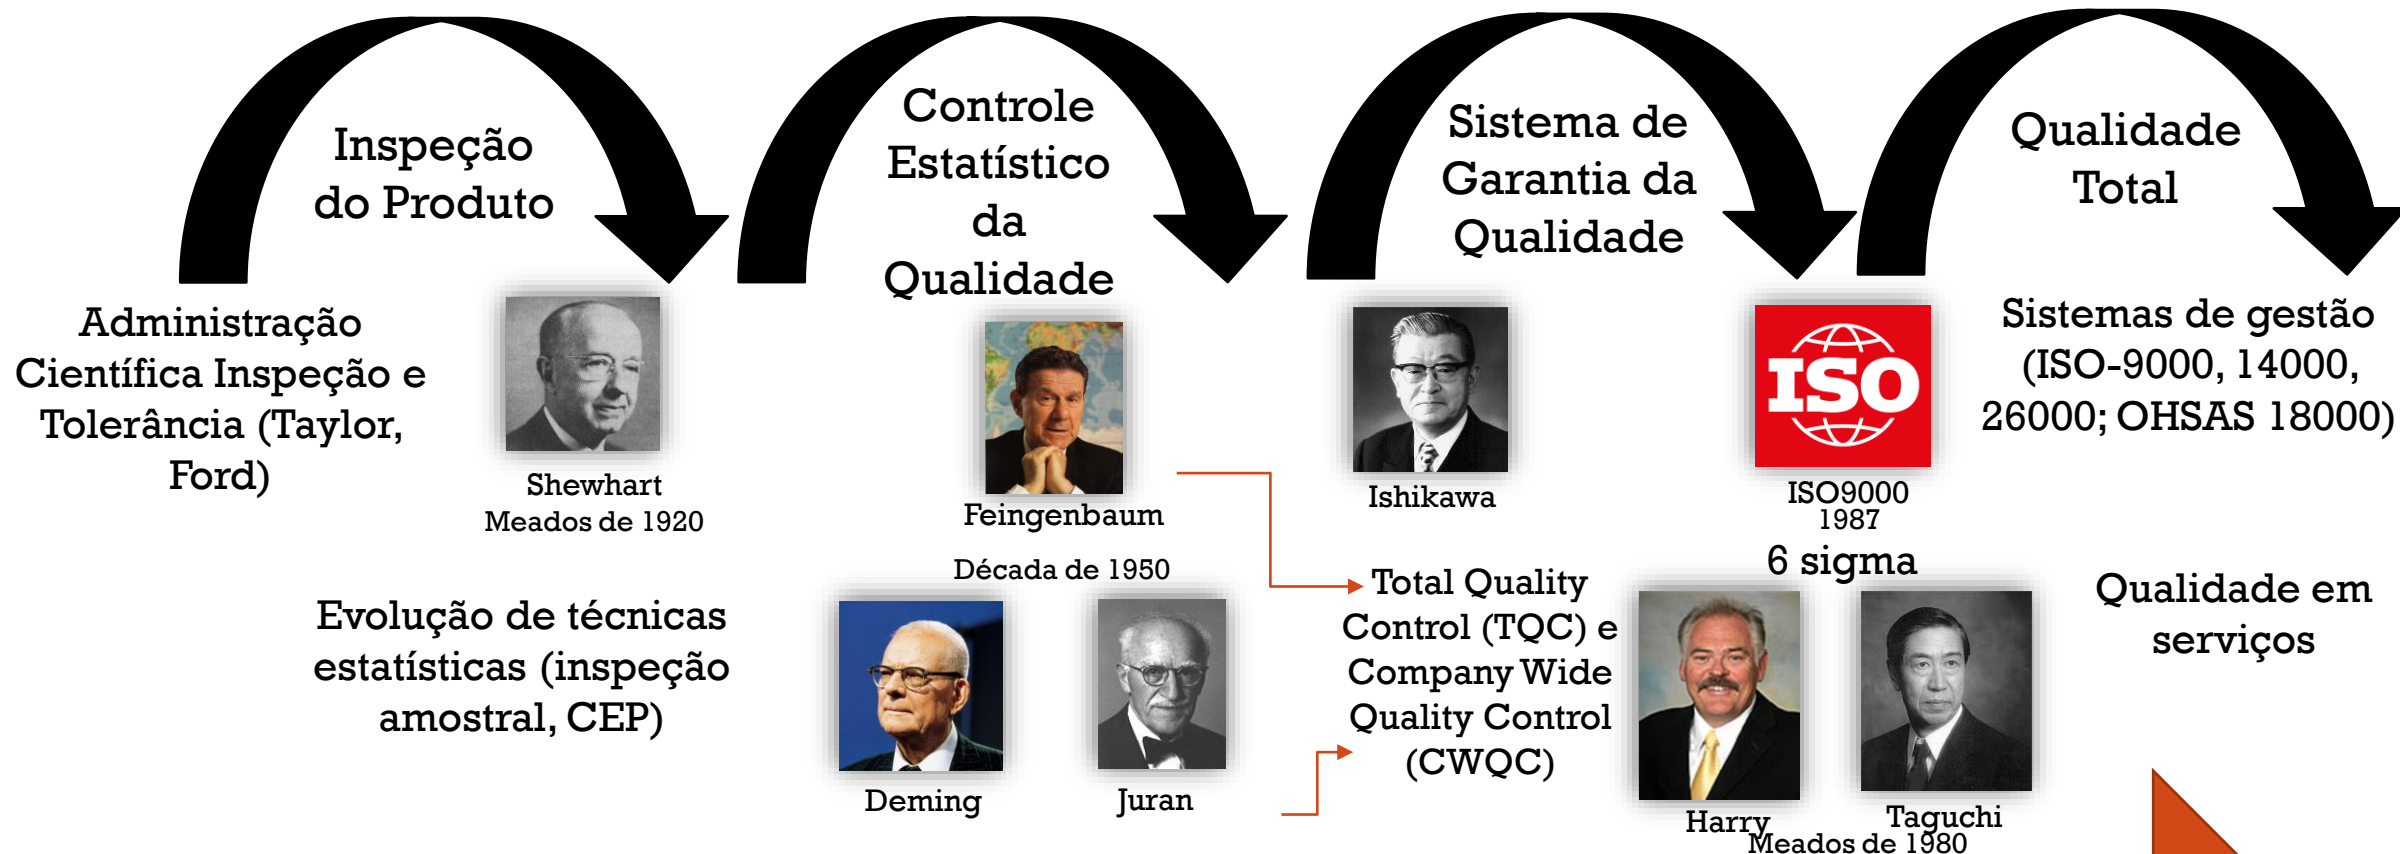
Inspeção do Produto

Controle Estatístico da Qualidade

Sistema de Garantia da Qualidade

Qualidade Total

Administração Científica Inspeção e Tolerância (Taylor, Ford)

Shewhart
Meados de 1920

Feingenbaum

Ishikawa

ISO

ISO9000
1987

Sistemas de gestão (ISO-9000, 14000, 26000; OHSAS 18000)

Década de 1950

6 sigma

Evolução de técnicas estatísticas (inspeção amostral, CEP)

Total Quality Control (TQC) e Company Wide Quality Control (CWQC)

Qualidade em serviços

Deming

Juran

Harry

Taguchi

Meados de 1980